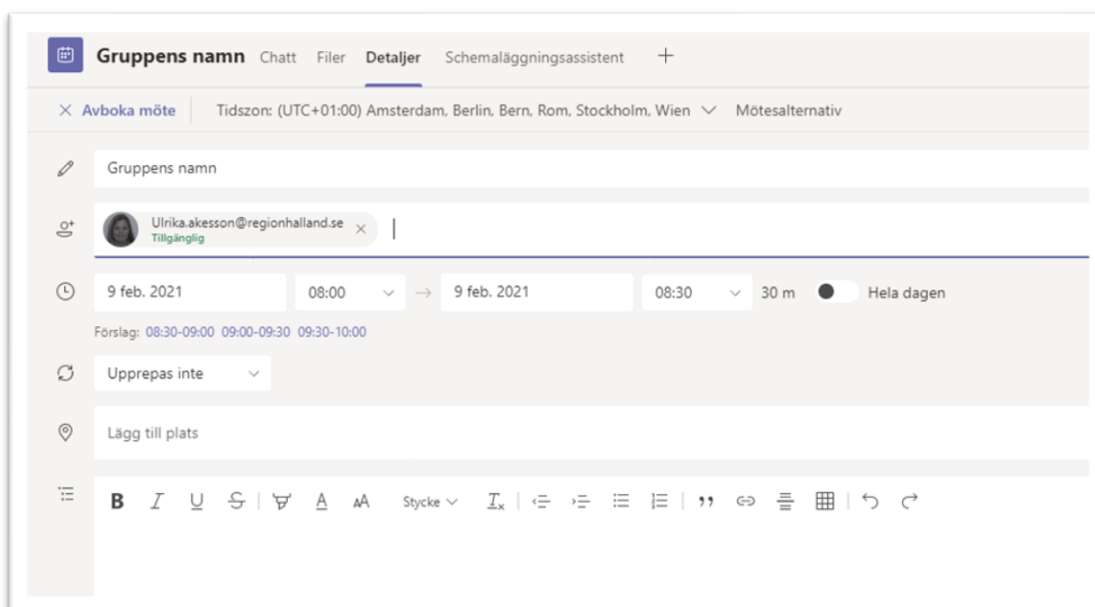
Gruppens namn Chatt Filer Detaljer Schemaläggningsassistent +

× Avboka möte Tidszon: (UTC+01:00) Amsterdam, Berlin, Bern, Rom, Stockholm, Wien Mötesalternativ

Gruppens namn

Ulrika.akesson@regionhalland.se
Tillgänglig

9 feb. 2021 08:00 → 9 feb. 2021 08:30 30 m Hela dagen

Förslag: 08:30-09:00 09:00-09:30 09:30-10:00

Upprepas inte

Lägg till plats

B I U S A AA Stycke $T_x$